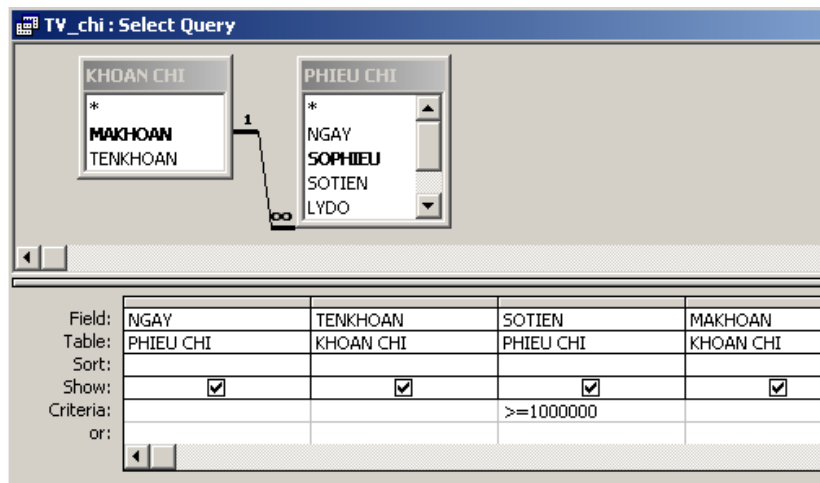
TV_chi : Select Query

KHOAN CHI
*
MAKHOAN
TENKHOAN

1

∞

PHIEU CHI
*
NGAY
SOPHIEU
SOTIEN
LYDO

| | | | | |
|---|---|---|---|---|
| Field: | NGAY | TENKHOAN | SOTIEN | MAKHOAN |
| Table: | PHIEU CHI | KHOAN CHI | PHIEU CHI | KHOAN CHI |
| Sort: | | | | |
| Show: | ☑ | ☑ | ☑ | ☑ |
| Criteria: | | | >=1000000 | |
| or: | | | | |